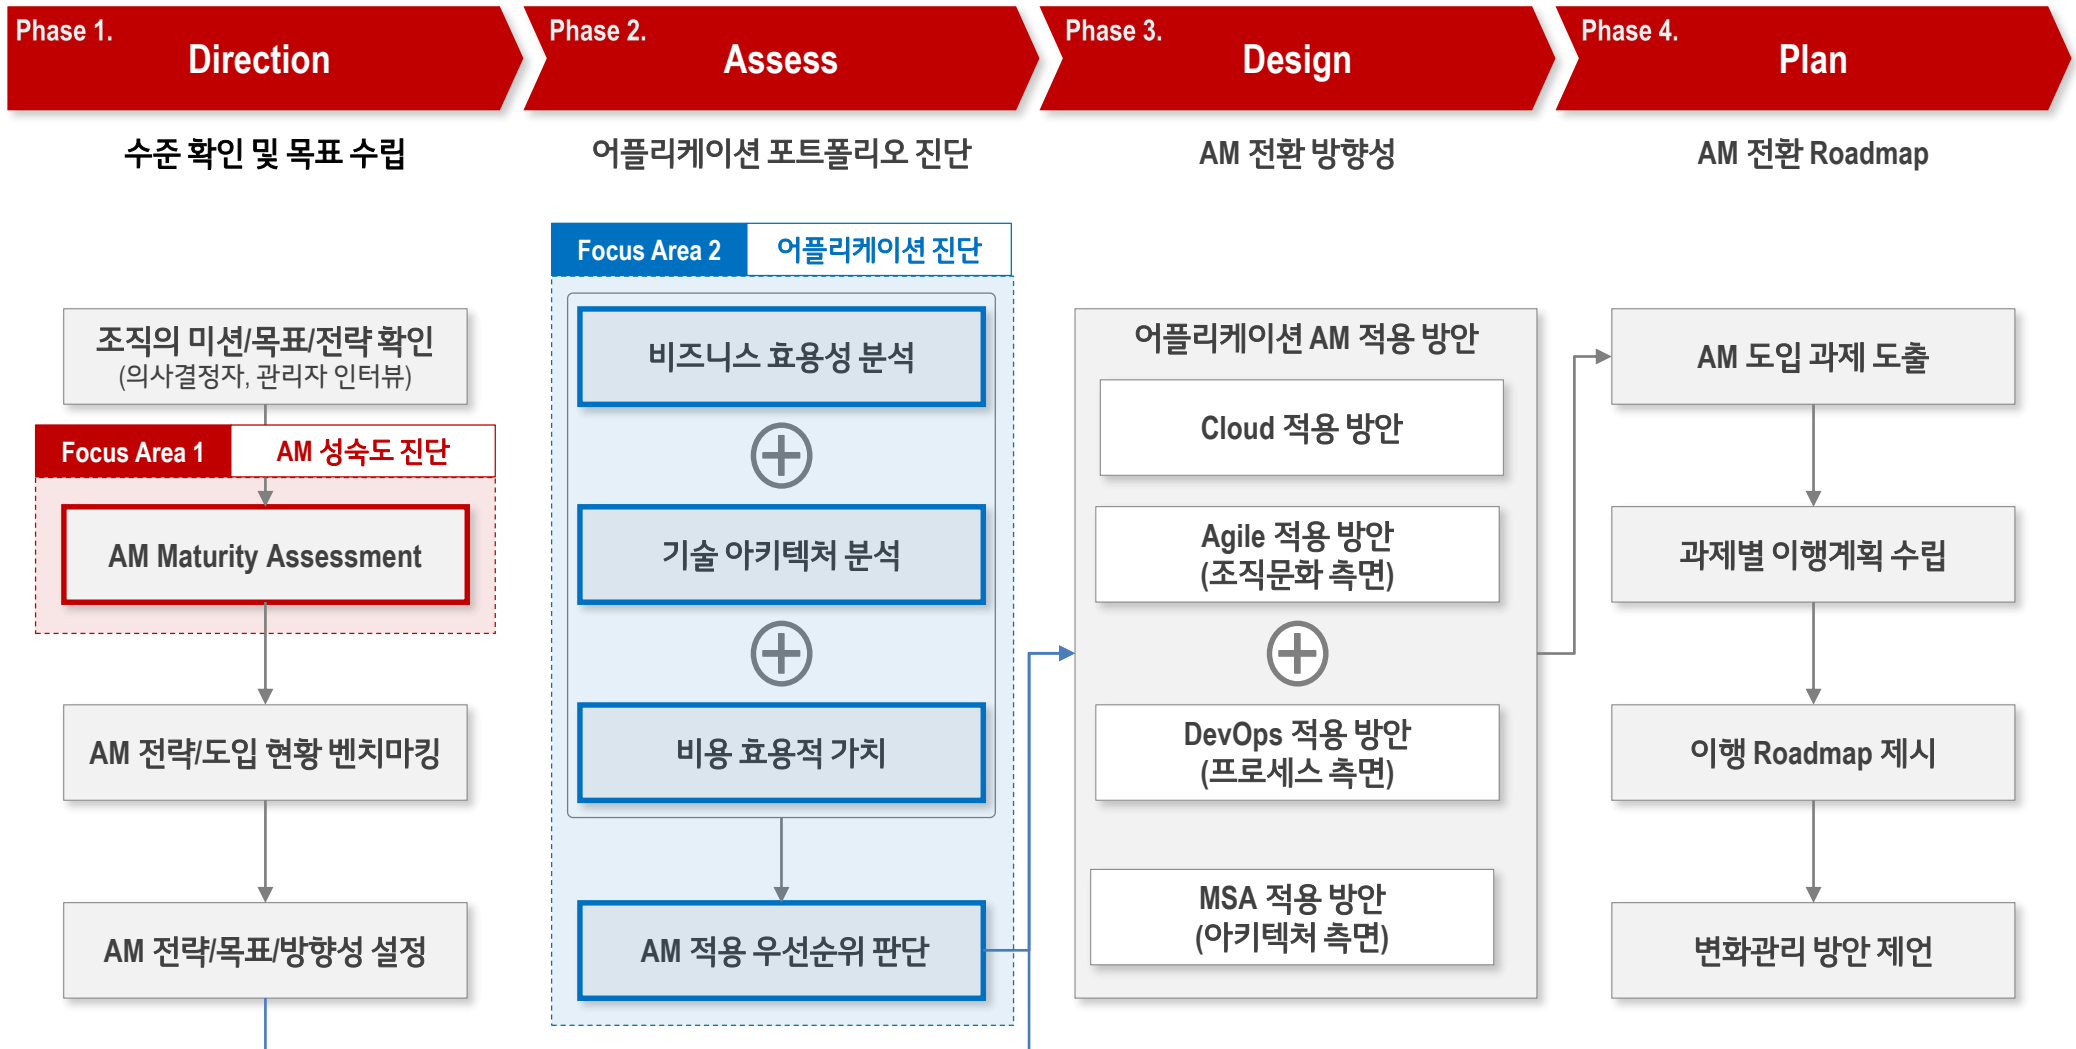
Phase 1.
Direction

Phase 2.
Assess

Phase 3.
Design

Phase 4.
Plan

수준 확인 및 목표 수립

어플리케이션 포트폴리오 진단

AM 전환 방향성

AM 전환 Roadmap

조직의 미션/목표/전략 확인
(의사결정자, 관리자 인터뷰)

Focus Area 1
AM 성숙도 진단

AM Maturity Assessment

AM 전략/도입 현황 벤치마킹

AM 전략/목표/방향성 설정

Focus Area 2
어플리케이션 진단

비즈니스 효용성 분석

기술 아키텍처 분석

비용 효용적 가치

AM 적용 우선순위 판단

어플리케이션 AM 적용 방안

Cloud 적용 방안

Agile 적용 방안
(조직문화 측면)

DevOps 적용 방안
(프로세스 측면)

MSA 적용 방안
(아키텍처 측면)

AM 도입 과제 도출

과제별 이행계획 수립

이행 Roadmap 제시

변화관리 방안 제언